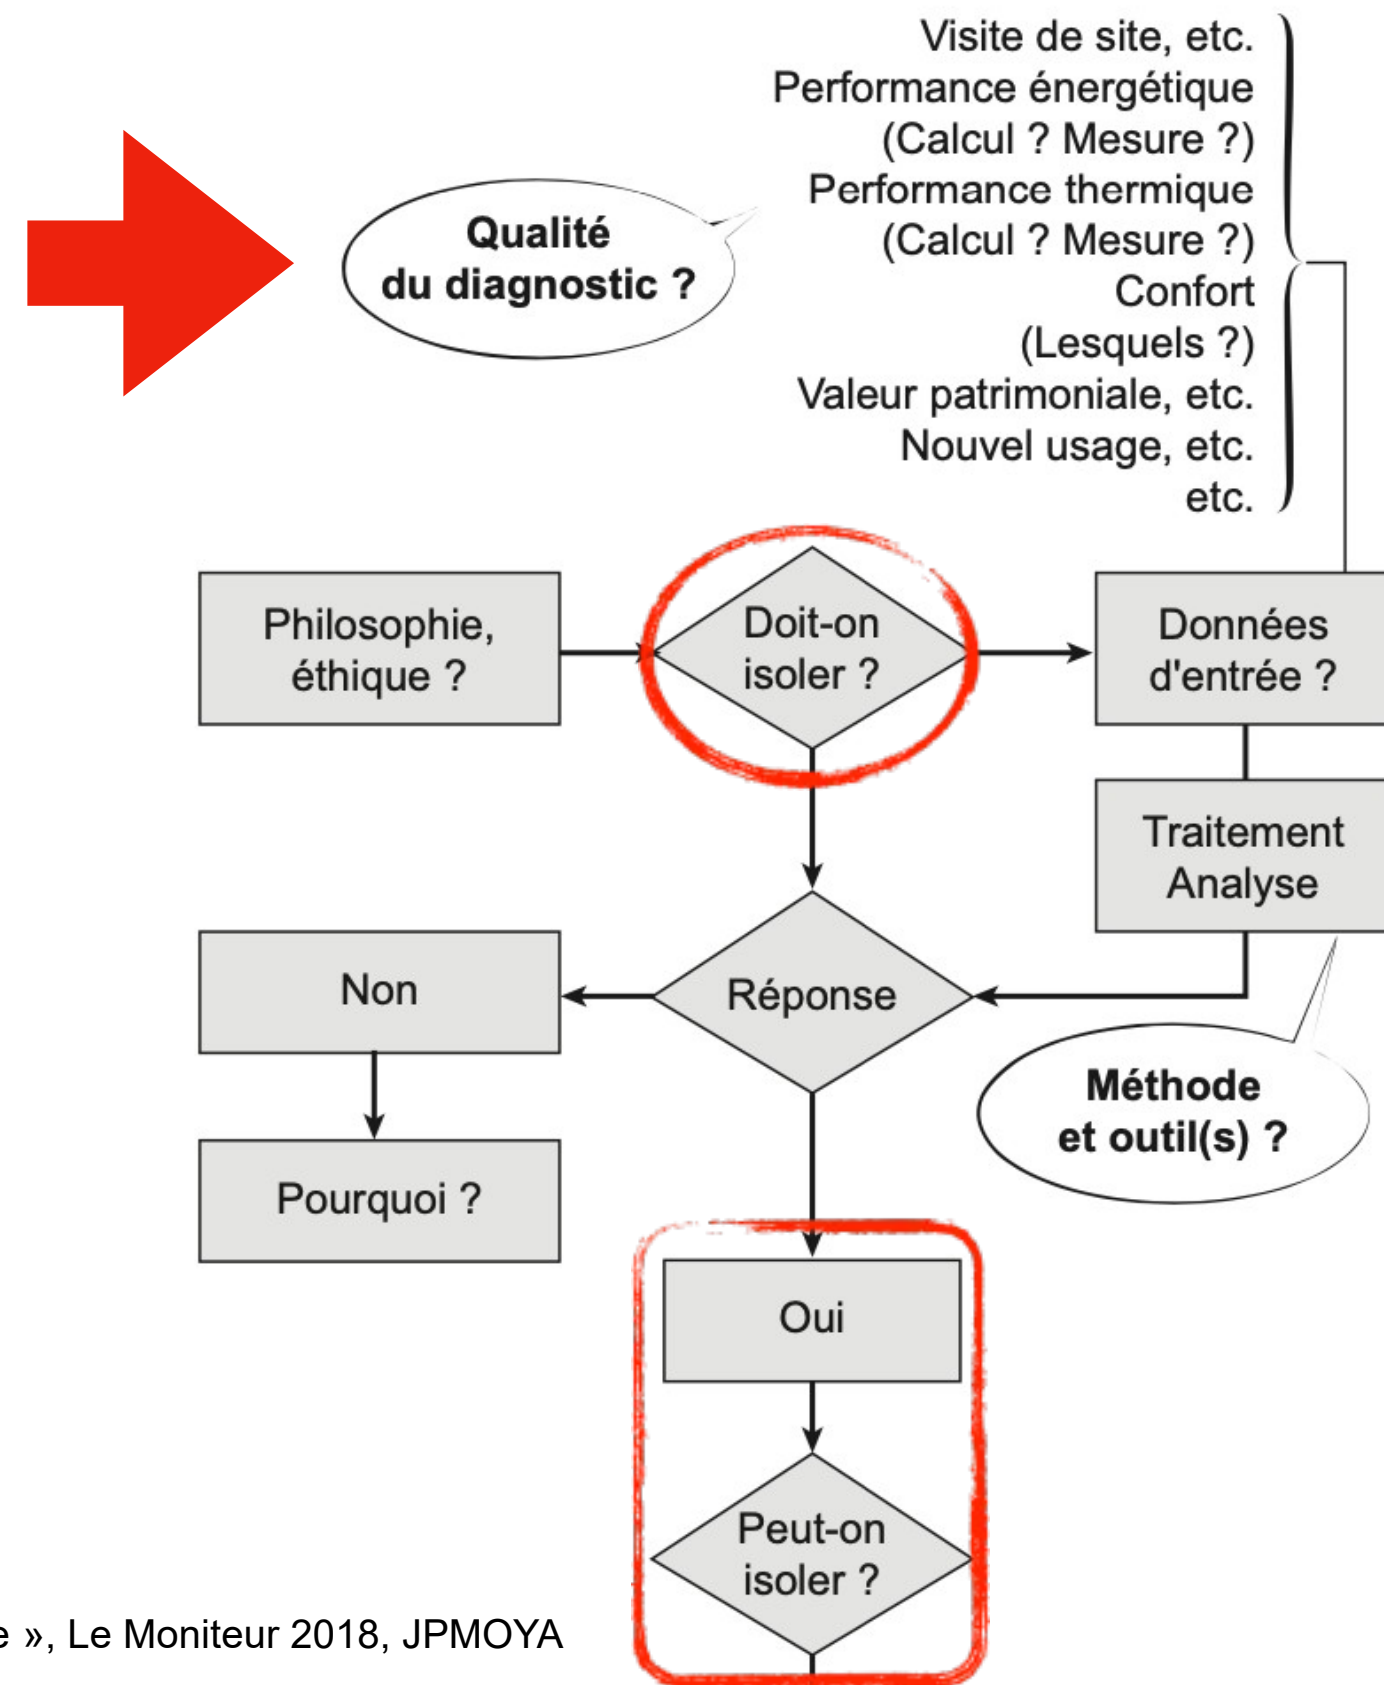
Visite de site, etc.
Performance énergétique
(Calcul ? Mesure ?)
Performance thermique
(Calcul ? Mesure ?)
Confort
(Lesquels ?)
Valeur patrimoniale, etc.
Nouvel usage, etc.
etc.

Qualité du diagnostic ?

Philosophie, éthique ?

Doit-on isoler ?

Données d'entrée ?

Traitement Analyse

Non

Réponse

Méthode et outil(s) ?

Pourquoi ?

Oui

Peut-on isoler ?

e », Le Moniteur 2018, JPMOYA